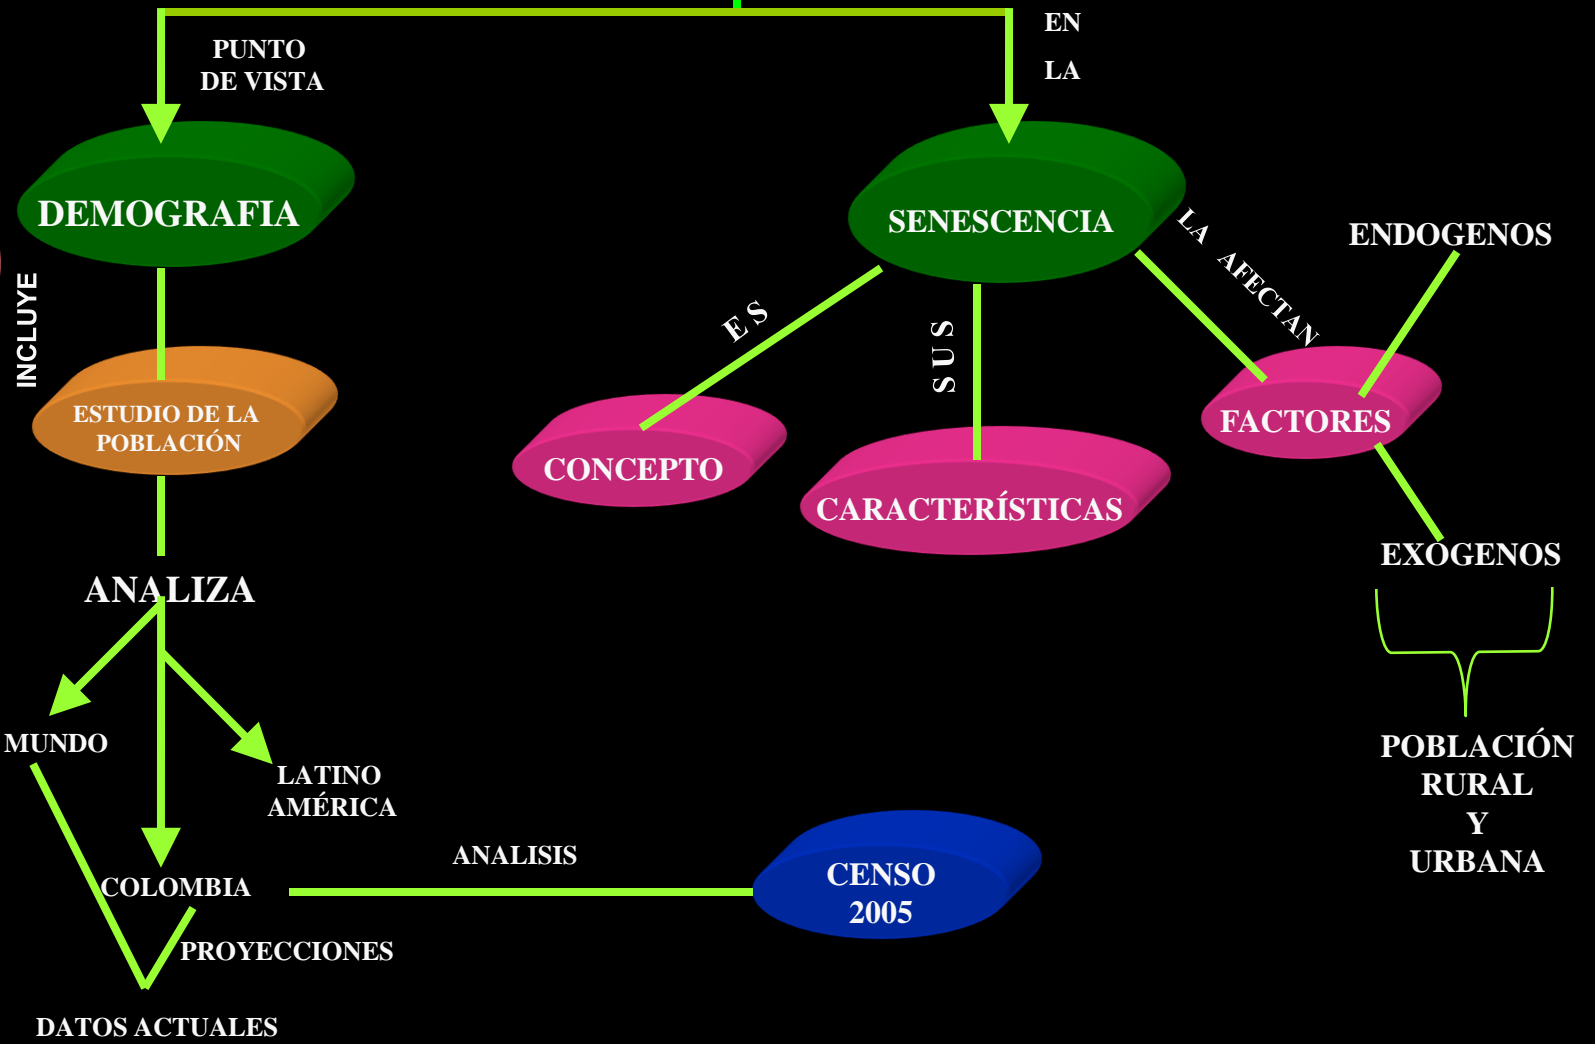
PUNTO DE VISTA

EN

LA

DEMOGRAFIA

SENESCENCIA

INCLUYE

ESTUDIO DE LA POBLACIÓN

ES

SUS

LA AFECTAN

ENDOGENOS

CONCEPTO

CARACTERÍSTICAS

FACTORES

EXOGENOS

ANALIZA

POBLACIÓN RURAL Y URBANA

MUNDO

LATINO AMÉRICA

ANALISIS

CENSO 2005

COLOMBIA

PROYECCIONES

DATOS ACTUALES